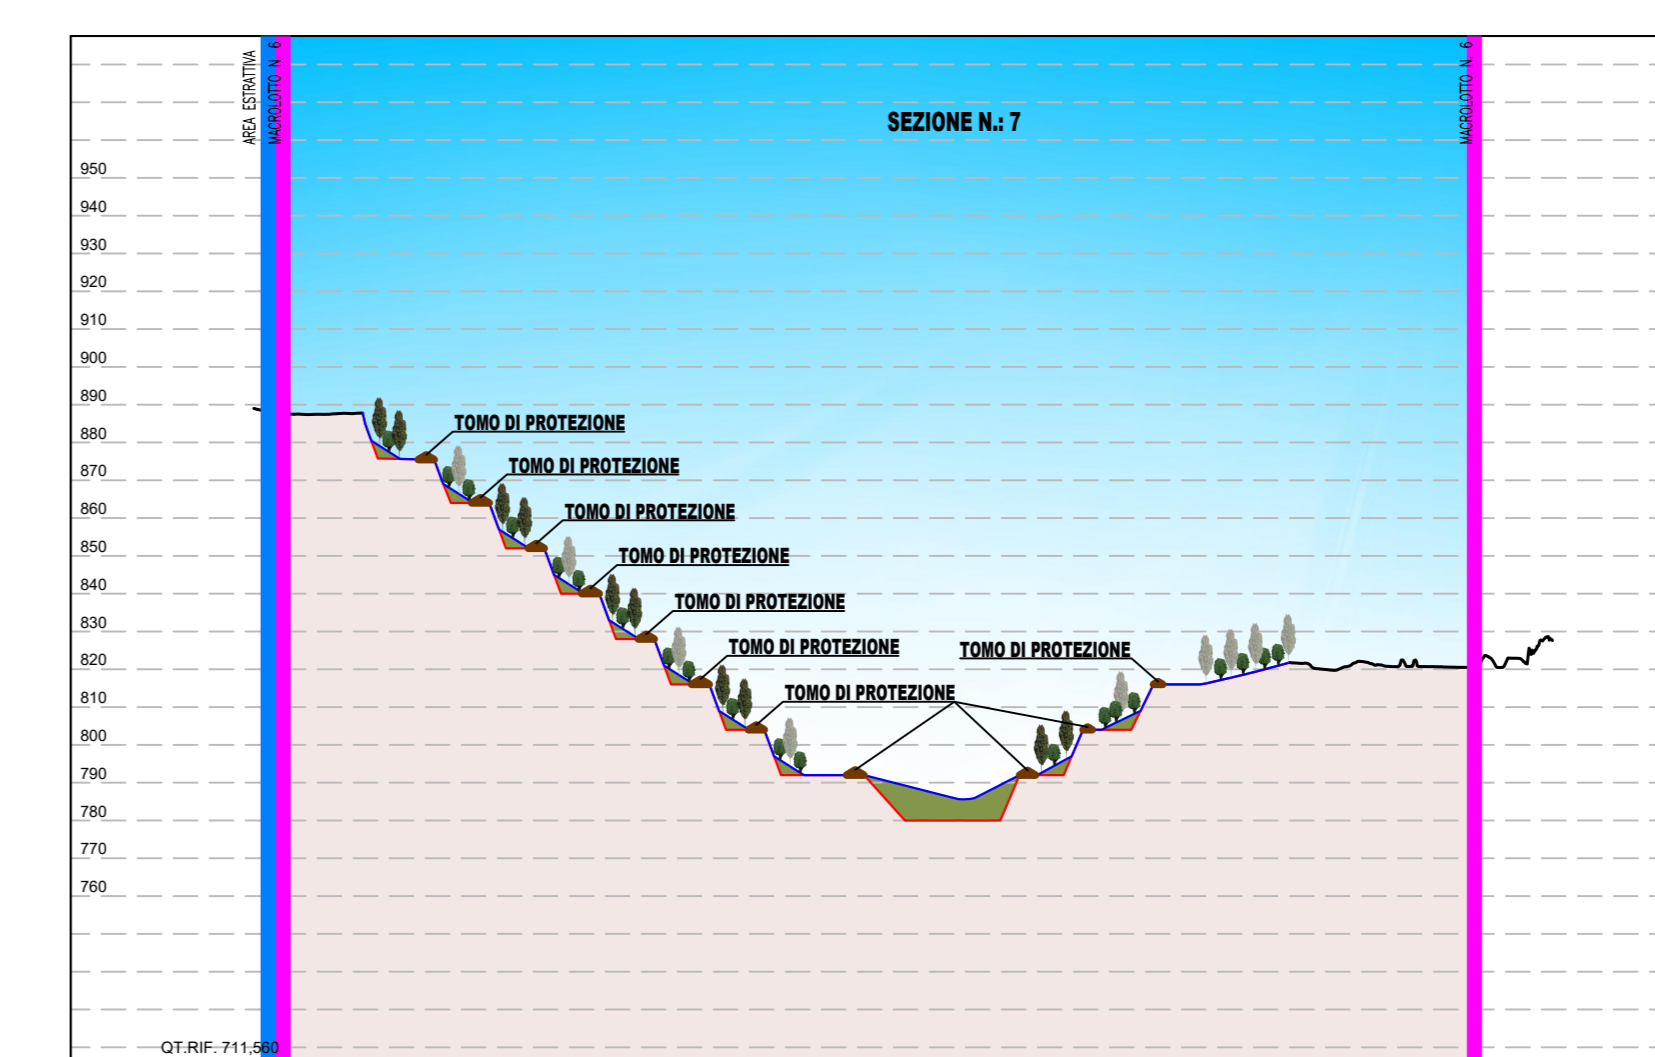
AREA ESTRATTIVA

MACROLOTTO N. 6

MACROLOTTO N. 6

SEZIONE N.: 7

950
940
930
920
910
900
890
880
870
860
850
840
830
820
810
800
790
780
770
760

TOMO DI PROTEZIONE
TOMO DI PROTEZIONE
TOMO DI PROTEZIONE
TOMO DI PROTEZIONE
TOMO DI PROTEZIONE
TOMO DI PROTEZIONE
TOMO DI PROTEZIONE
TOMO DI PROTEZIONE

QT.RIF. 711,560